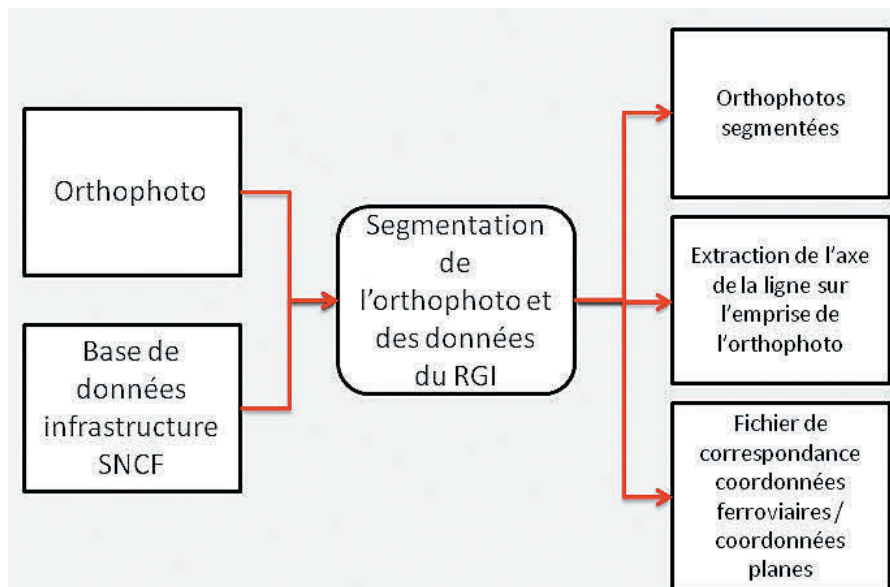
Orthophoto

Base de données infrastructure SNCF

Segmentation de l'orthophoto et des données du RGI

Orthophotos segmentées

Extraction de l'axe de la ligne sur l'emprise de l'orthophoto

Fichier de correspondance coordonnées ferroviaires / coordonnées planes